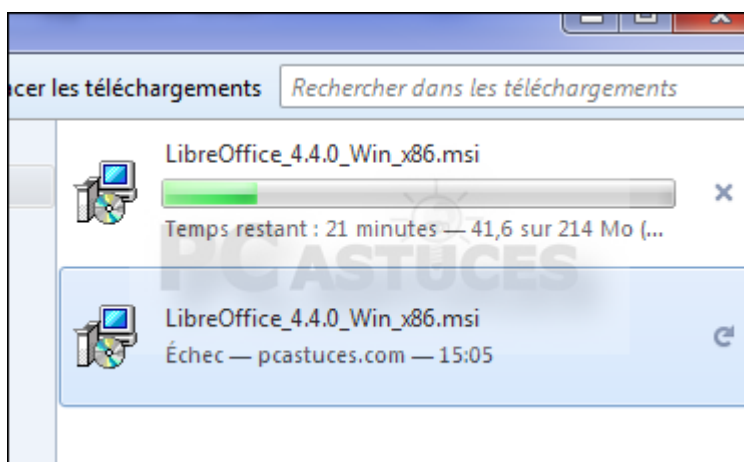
cer les téléchargements

Rechercher dans les téléchargements

LibreOffice_4.4.0_Win_x86.msi

Temps restant : 21 minutes — 41,6 sur 214 Mo (...

PC ASTUCES

LibreOffice_4.4.0_Win_x86.msi

Échec — pcastuces.com — 15:05